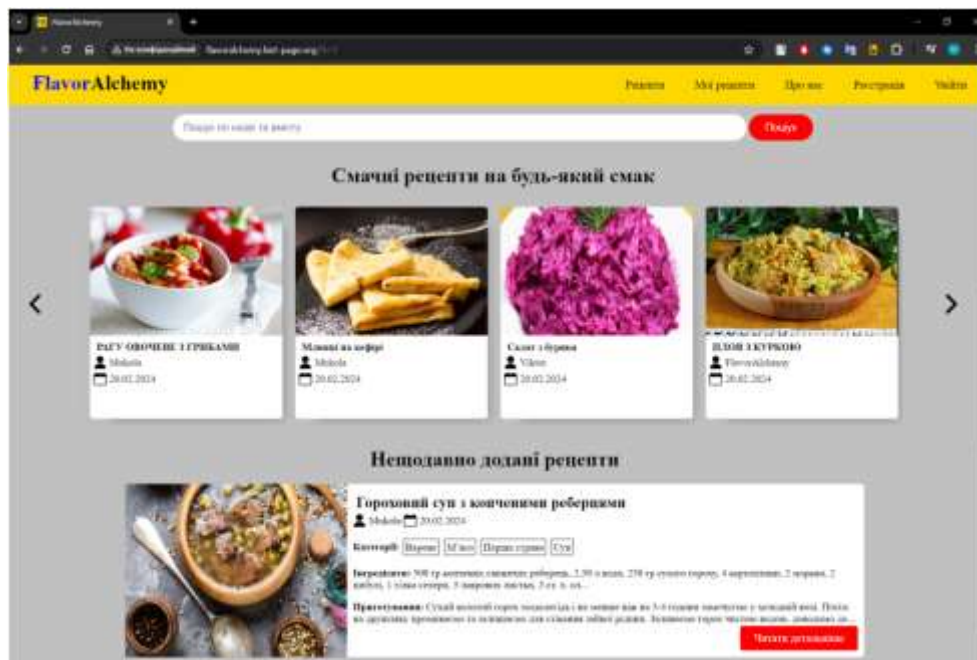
FlavorAlchemy

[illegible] flavoralchemy.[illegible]

FlavorAlchemy

Рецепти Мої рецепти Про нас Реєстрація Увійти

Пошук по назві та вмісту

Пошук

Смачні рецепти на будь-який смак

РАГУ ОВОЧЕВЕ З ГРИБАМИ
Mykola
20.02.2024

Млинці на кефірі
Mykola
20.02.2024

Салат з буряка
Viktor
20.02.2024

ПЛОВ З КУРКОЮ
FlavorAlchemy
20.02.2024

Нещодавно додані рецепти

Гороховий суп з копченими реберцями
Mykola 20.02.2024

Категорії: Варене М'ясо Перші страви Суп

Інгредієнти: 500 гр копчених свинячих реберець, 2,5 л води, 250 гр сухого гороху, 4 картоплини, 2 моркви, 2 цибулі, 1 стебло селери, 3 лаврових листка, 3 ст. л. ол...

Приготування: Сухий колотий горох попередньо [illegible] на 3-4 години замочуємо у холодній воді. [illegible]

Читати детальніше